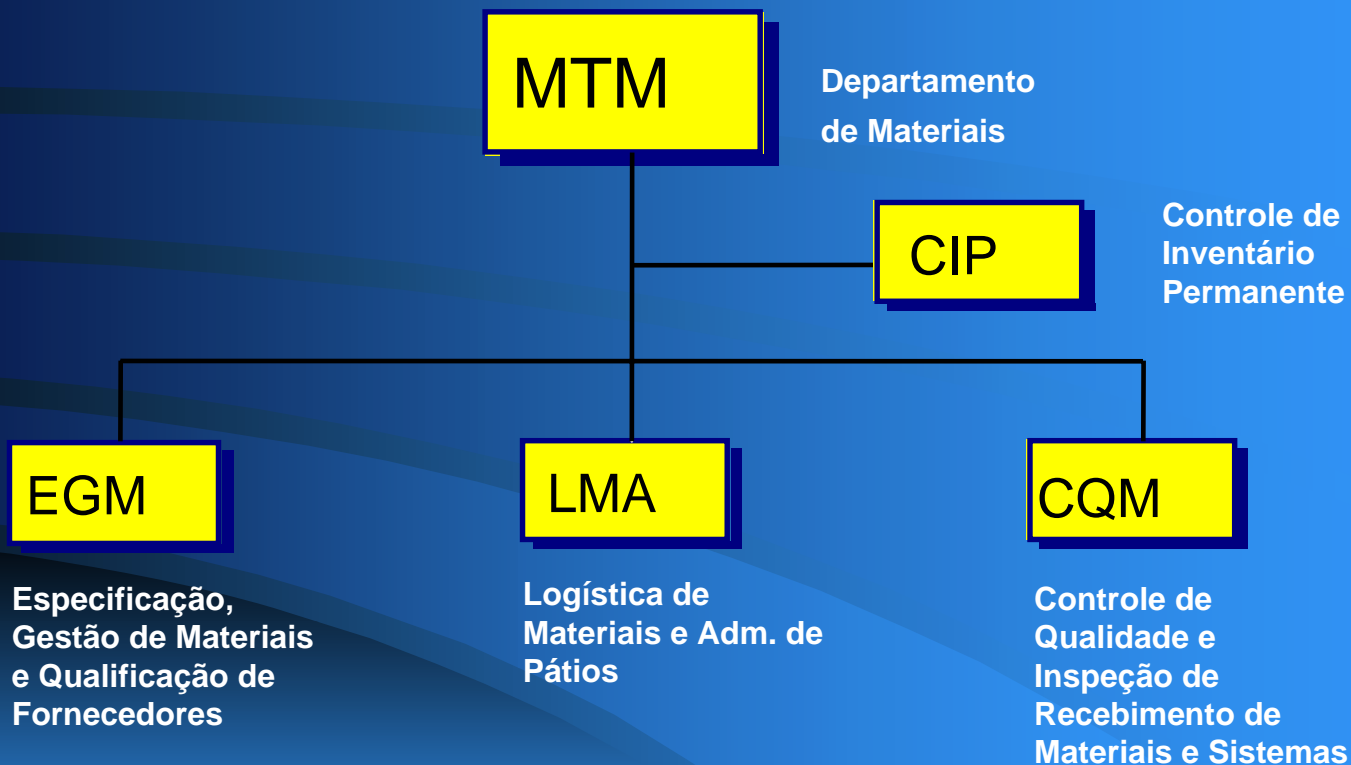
MTM

Departamento de Materiais

CIP

Controle de Inventário Permanente

EGM

LMA

CQM

Especificação, Gestão de Materiais e Qualificação de Fornecedores

Logística de Materiais e Adm. de Pátios

Controle de Qualidade e Inspeção de Recebimento de Materiais e Sistemas